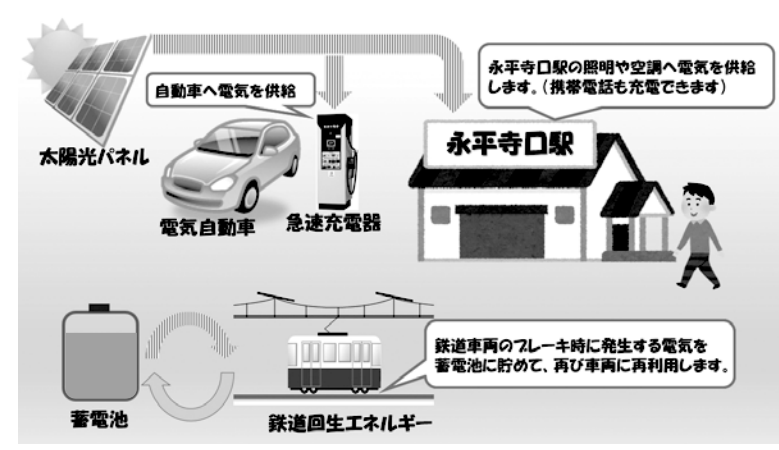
永平寺口駅の照明や空調へ電気を供給します。（携帯電話も充電できます）

自動車へ電気を供給

太陽光パネル

永平寺口駅

電気自動車

急速充電器

鉄道車両のブレーキ時に発生する電気を蓄電池に貯めて、再び車両に再利用します。

蓄電池

鉄道回生エネルギー